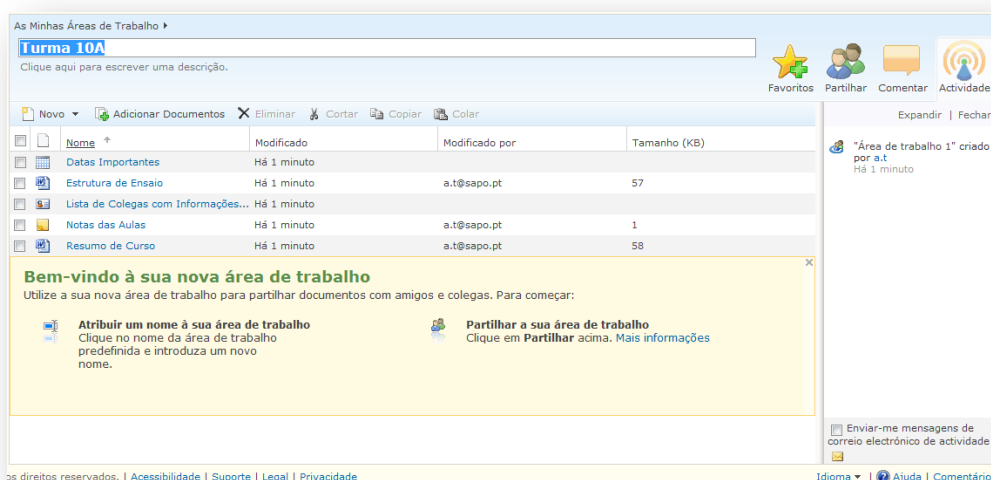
As Minhas Áreas de Trabalho ▸

Turma 10A

Clique aqui para escrever uma descrição.

Favoritos Partilhar Comentar Actividade

Novo ▾ Adicionar Documentos Eliminar Cortar Copiar Colar

| | | Nome | Modificado | Modificado por | Tamanho (KB) |
|---|---|---|---|---|---|
| | | Datas Importantes | Há 1 minuto | | |
| | | Estrutura de Ensaio | Há 1 minuto | a.t@sapo.pt | 57 |
| | | Lista de Colegas com Informações... | Há 1 minuto | | |
| | | Notas das Aulas | Há 1 minuto | a.t@sapo.pt | 1 |
| | | Resumo de Curso | Há 1 minuto | a.t@sapo.pt | 58 |

Bem-vindo à sua nova área de trabalho

Utilize a sua nova área de trabalho para partilhar documentos com amigos e colegas. Para começar:

Atribuir um nome à sua área de trabalho
Clique no nome da área de trabalho predefinida e introduza um novo nome.

Partilhar a sua área de trabalho
Clique em Partilhar acima. Mais informações

Expandir | Fechar

"Área de trabalho 1" criado por a.t
Há 1 minuto

Enviar-me mensagens de correio electrónico de actividade

os direitos reservados. | Acessibilidade | Suporte | Legal | Privacidade

Idioma ▾ | Ajuda | Comentário